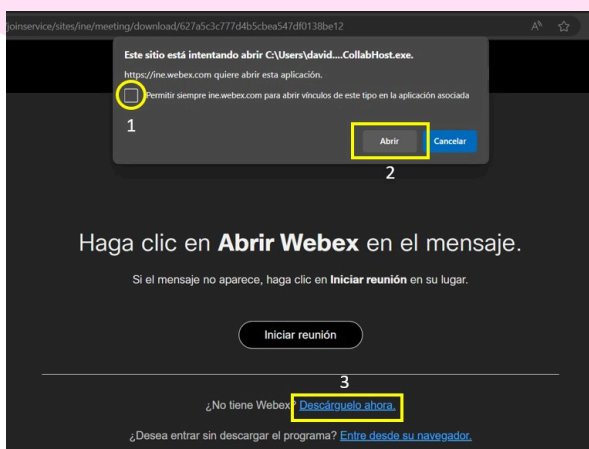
joinservice/sites/ine/meeting/download/627a5c3c777d4b5cbea547df0138be12

Este sitio está intentando abrir C:\Users\david....CollabHost.exe.

https://ine.webex.com quiere abrir esta aplicación.

Permitir siempre ine.webex.com para abrir vínculos de este tipo en la aplicación asociada

1

Abrir

Cancelar

2

Haga clic en **Abrir Webex** en el mensaje.

Si el mensaje no aparece, haga clic en **Iniciar reunión** en su lugar.

Iniciar reunión

3

¿No tiene Webex? Descárguelo ahora.

¿Desea entrar sin descargar el programa? Entre desde su navegador.